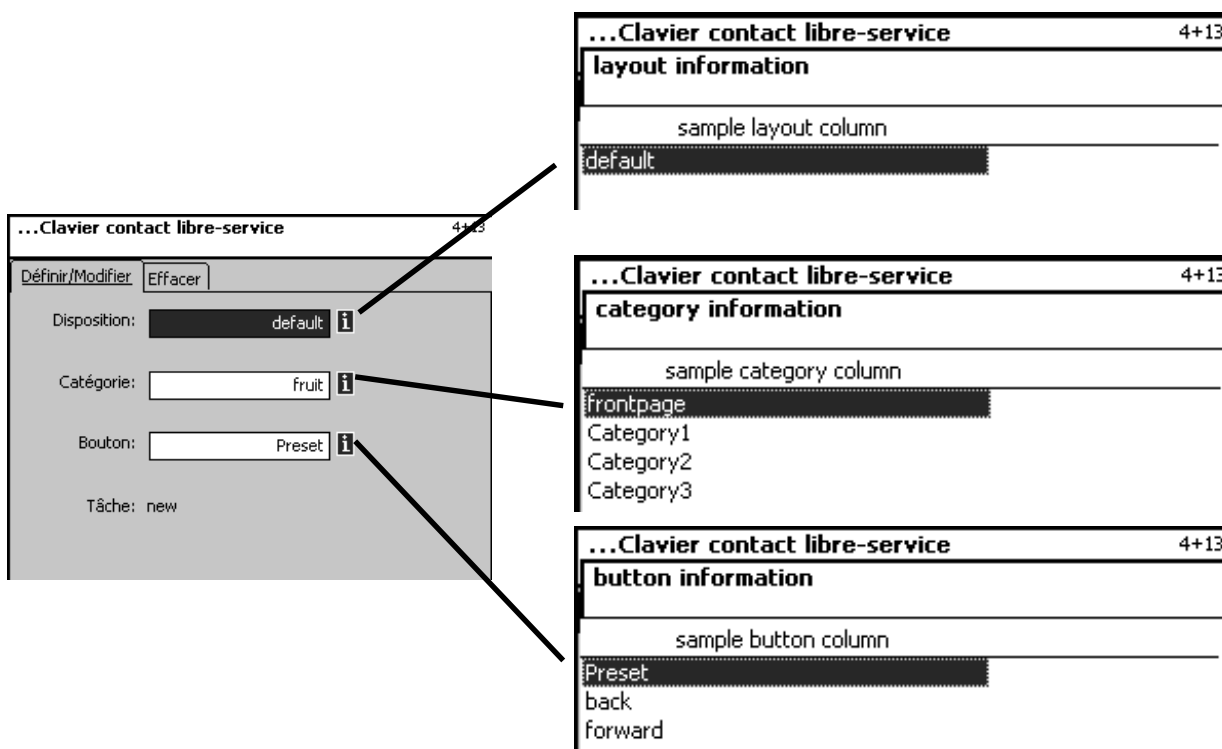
...Clavier contact libre-service 4+13

Définir/Modifier Effacer

Disposition: default i

Catégorie: fruit i

Bouton: Preset i

Tâche: new

...Clavier contact libre-service 4+13

layout information

sample layout column

default

...Clavier contact libre-service 4+13

category information

sample category column

frontpage

Category1

Category2

Category3

...Clavier contact libre-service 4+13

button information

sample button column

Preset

back

forward